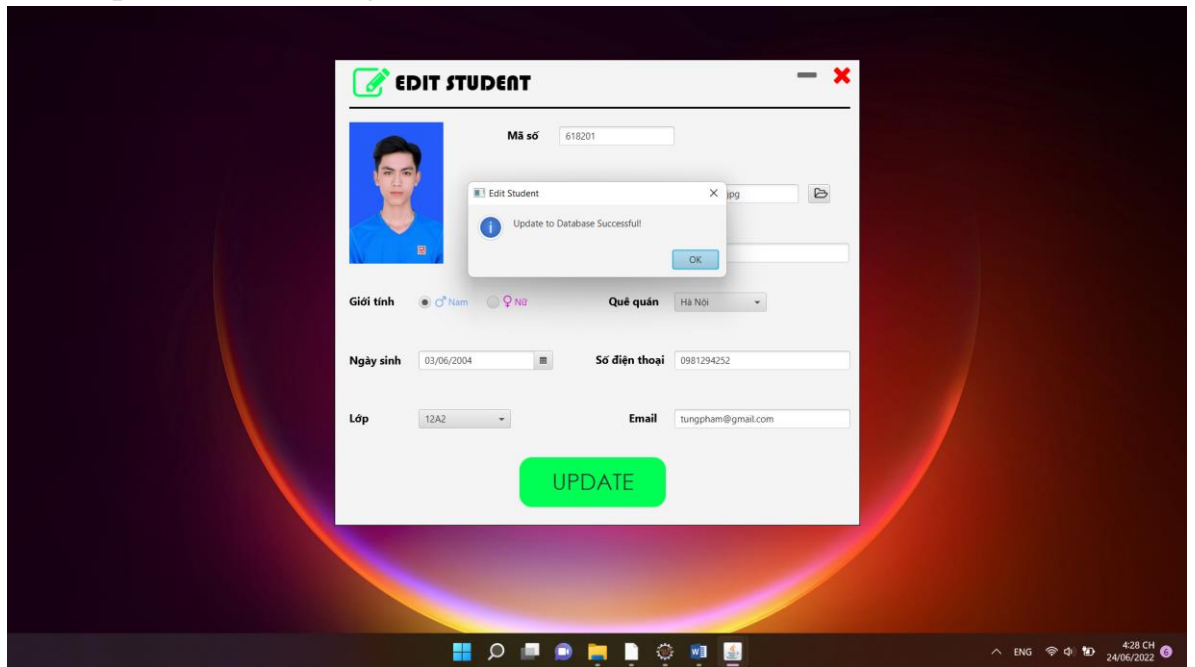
EDIT STUDENT

Mã số 618201

.jpg

Edit Student

Update to Database Successful!

OK

Giới tính ♂ Nam ♀ Nữ

Quê quán Hà Nội

Ngày sinh 03/06/2004

Số điện thoại 0981294252

Lớp 12A2

Email tungpham@gmail.com

UPDATE

ENG 4:28 CH 24/06/2022 6